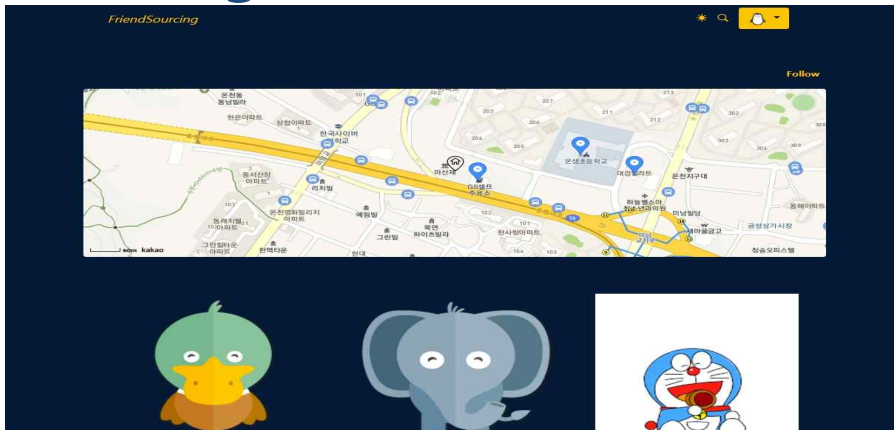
FriendSourcing

Follow

온천동 동남빌라
현은아파트
상업아파트
한국사이버 학교
마산대
GS셀프 주유소
온샘초등학교
태경빌라트
온천지구대
동서산장 아파트
리치빌
온천엠파일리지 아파트
예림빌
동래자빌 아파트
그린빌
한사랑아파트
하늘병소아 청소년과의원
미남빌딩
새마을금고
금정상가 시장
동래시장
그린빌라운 아파트
한빛타운
현대
청솔오피스텔
50m kakao